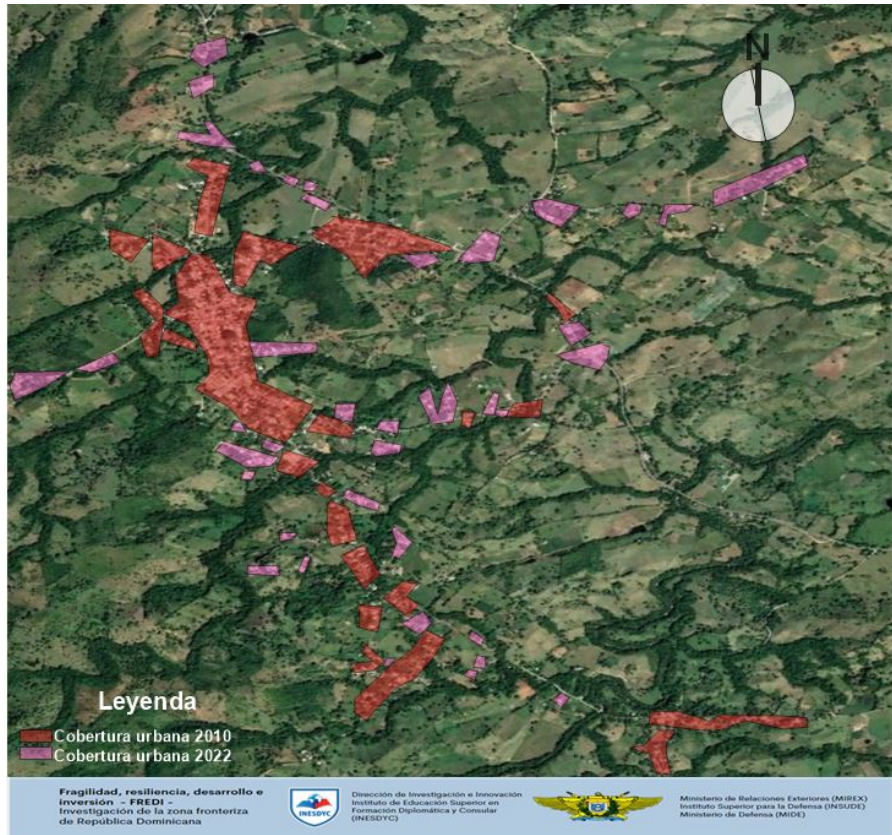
N

Leyenda
Cobertura urbana 2010
Cobertura urbana 2022

Fragilidad, resiliencia, desarrollo e inversión - FREDI - Investigación de la zona fronteriza de República Dominicana

INESDYC

Dirección de Investigación e Innovación Instituto de Educación Superior en Formación Diplomática y Consular (INESDYC)

Ministerio de Relaciones Exteriores (MIREX) Instituto Superior para la Defensa (INSUDE) Ministerio de Defensa (MIDE)